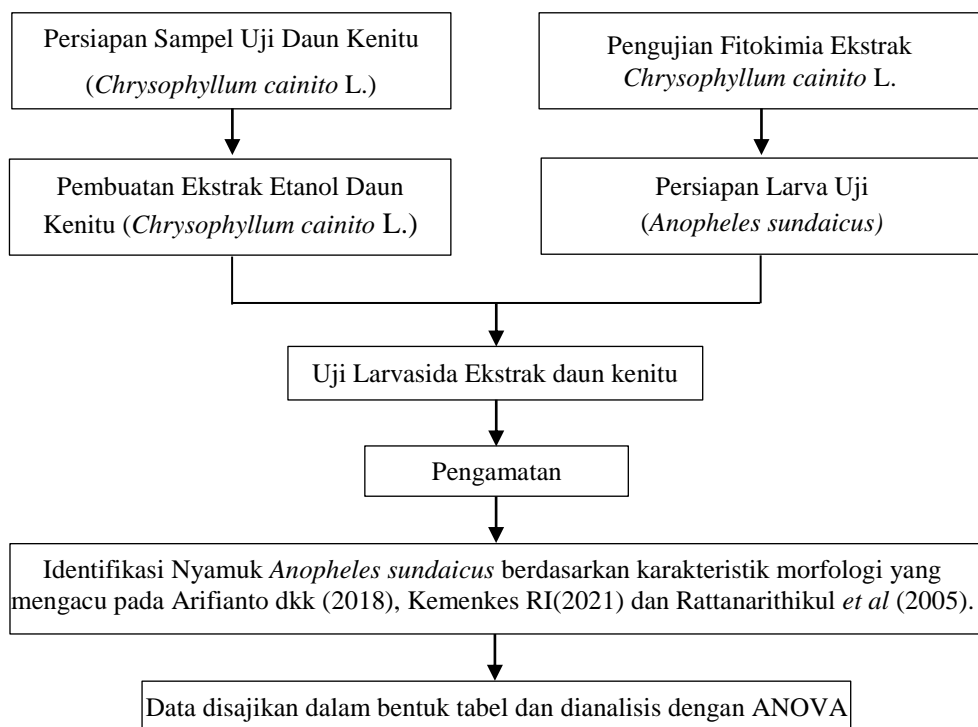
Persiapan Sampel Uji Daun Kenitu (Chrysophyllum cainito L.)

Pengujian Fitokimia Ekstrak Chrysophyllum cainito L.

Pembuatan Ekstrak Etanol Daun Kenitu (Chrysophyllum cainito L.)

Persiapan Larva Uji (Anopheles sundaicus)

Uji Larvasida Ekstrak daun kenitu

Pengamatan

Identifikasi Nyamuk Anopheles sundaicus berdasarkan karakteristik morfologi yang mengacu pada Arifianto dkk (2018), Kemenkes RI(2021) dan Rattanarithikul et al (2005).

Data disajikan dalam bentuk tabel dan dianalisis dengan ANOVA